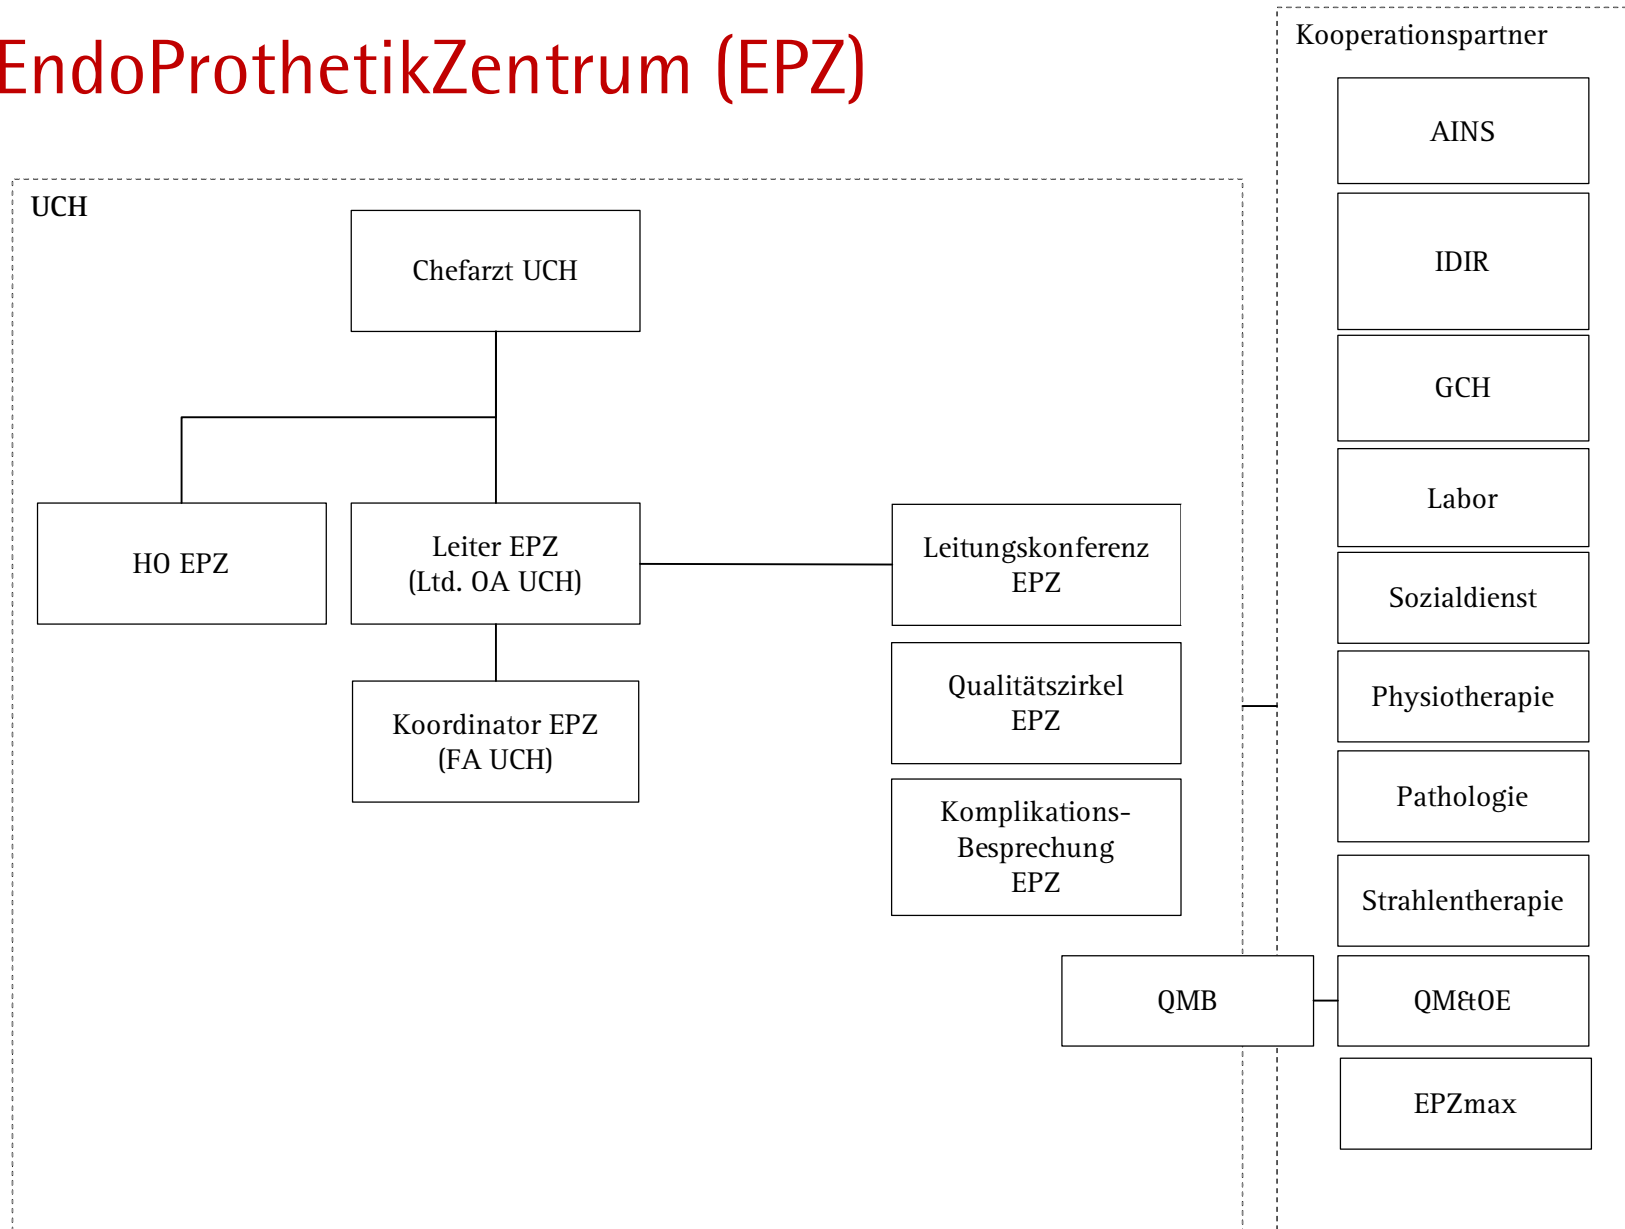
EndoProthetikZentrum (EPZ)

UCH

Chefarzt UCH

HO EPZ

Leiter EPZ
(Ltd. OA UCH)

Koordinator EPZ
(FA UCH)

Leitungskonferenz
EPZ

Qualitätszirkel
EPZ

Komplikations-
Besprechung
EPZ

QMB

Kooperationspartner

AINS

IDIR

GCH

Labor

Sozialdienst

Physiotherapie

Pathologie

Strahlentherapie

QM&OE

EPZmax